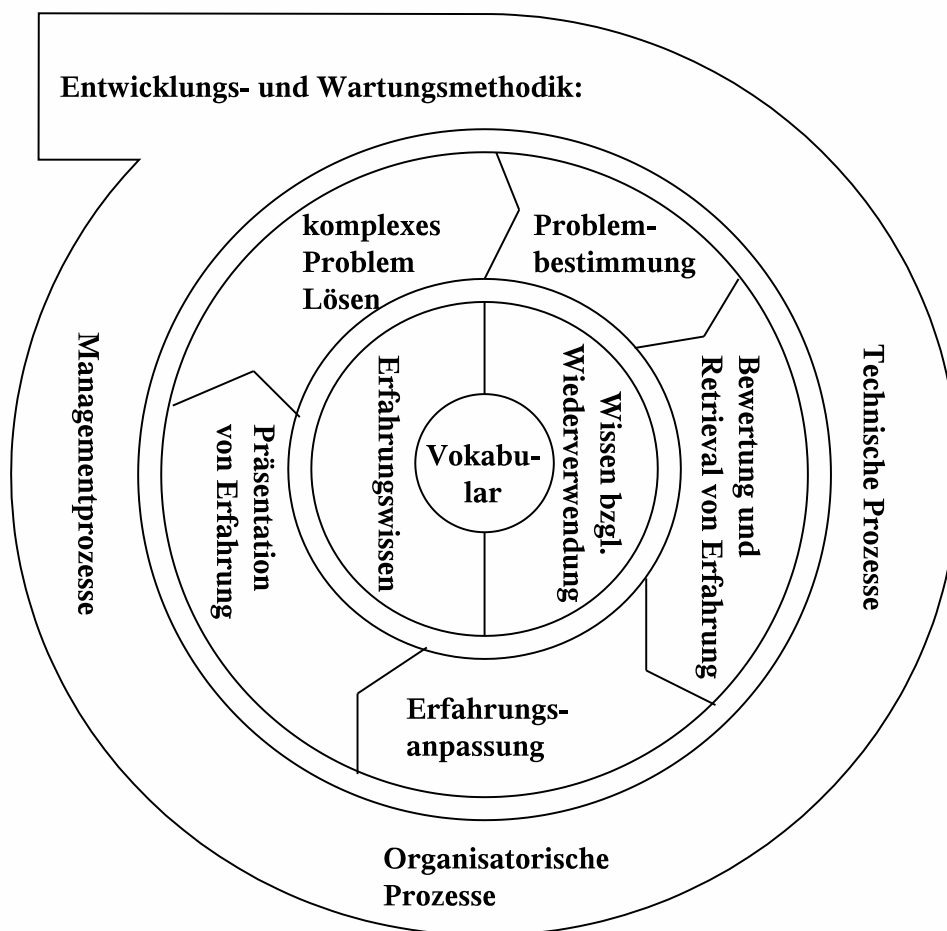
Entwicklungs- und Wartungsmethodik:

komplexes Problem Lösen

Problembestimmung

Managementprozesse

Präsentation von Erfahrung

Erfahrungswissen

Vokabular

Wissen bzgl. Wiederverwendung

Bewertung und Retrieval von Erfahrung

Technische Prozesse

Erfahrungsanpassung

Organisatorische Prozesse